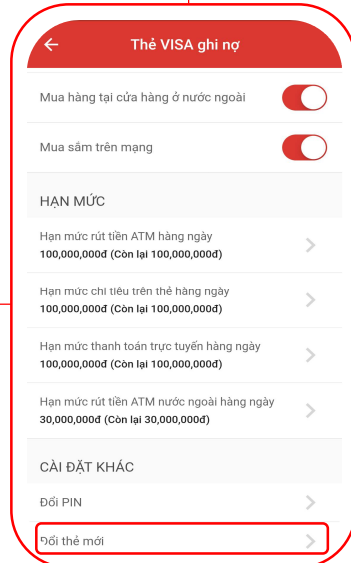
Thẻ VISA ghi nợ

Mua hàng tại cửa hàng ở nước ngoài

Mua sắm trên mạng

HẠN MỨC

Hạn mức rút tiền ATM hàng ngày
100,000,000đ (Còn lại 100,000,000đ)

Hạn mức chi tiêu trên thẻ hàng ngày
100,000,000đ (Còn lại 100,000,000đ)

Hạn mức thanh toán trực tuyến hàng ngày
100,000,000đ (Còn lại 100,000,000đ)

Hạn mức rút tiền ATM nước ngoài hàng ngày
30,000,000đ (Còn lại 30,000,000đ)

CÀI ĐẶT KHÁC

Đổi PIN

Đổi thẻ mới